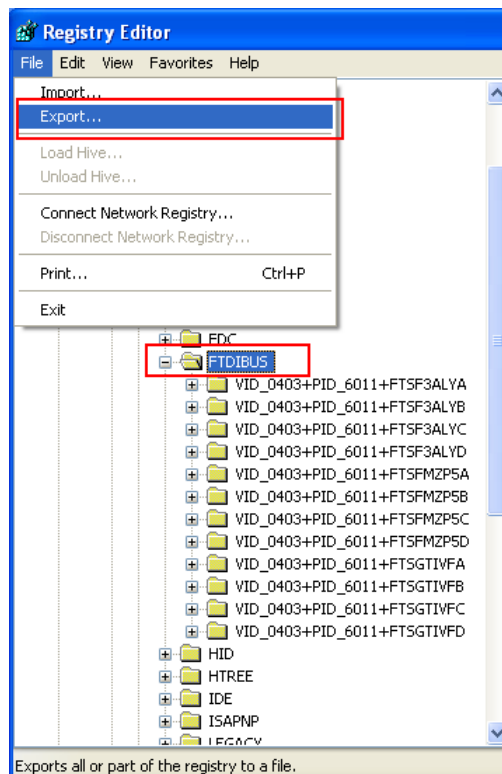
Registry Editor

File Edit View Favorites Help

Import...
Export...
Load Hive...
Unload Hive...
Connect Network Registry...
Disconnect Network Registry...
Print... Ctrl+P
Exit

FDC
FTDIBUS
VID_0403+PID_6011+FTSF3ALYA
VID_0403+PID_6011+FTSF3ALYB
VID_0403+PID_6011+FTSF3ALYC
VID_0403+PID_6011+FTSF3ALYD
VID_0403+PID_6011+FTSFMZP5A
VID_0403+PID_6011+FTSFMZP5B
VID_0403+PID_6011+FTSFMZP5C
VID_0403+PID_6011+FTSFMZP5D
VID_0403+PID_6011+FTSGTIVFA
VID_0403+PID_6011+FTSGTIVFB
VID_0403+PID_6011+FTSGTIVFC
VID_0403+PID_6011+FTSGTIVFD
HID
HTREE
IDE
ISAPNP
LEGACY

Exports all or part of the registry to a file.